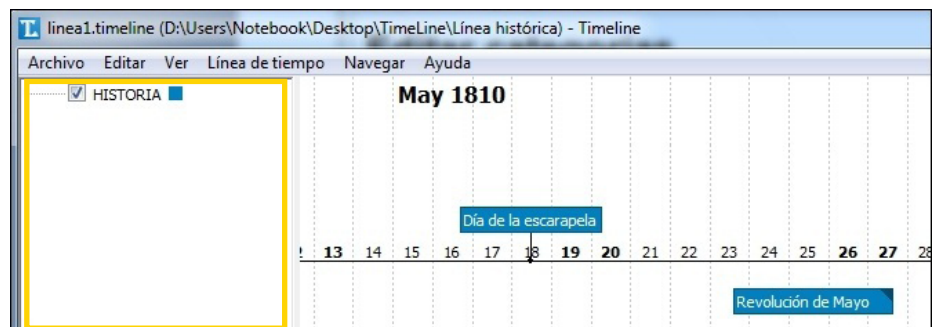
linea1.timeline (D:\Users\Notebook\Desktop\TimeLine\Línea histórica) - Timeline

Archivo Editar Ver Línea de tiempo Navegar Ayuda

HISTORIA

May 1810

Día de la escarapela

13 14 15 16 17 18 19 20 21 22 23 24 25 26 27

Revolución de Mayo